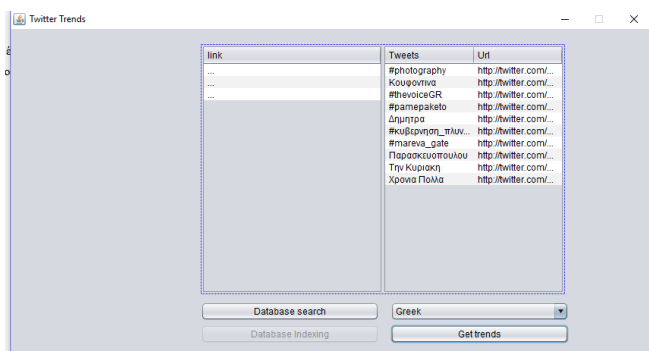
Twitter Trends

| link |
|---|
| ... |
| ... |
| ... |

| Tweets | Url |
|---|---|
| #photography | http://twitter.com/... |
| Κουφοντινα | http://twitter.com/... |
| #thevoiceGR | http://twitter.com/... |
| #pamepaketo | http://twitter.com/... |
| Δημητρα | http://twitter.com/... |
| #κυβερνηση_πλυν... | http://twitter.com/... |
| #mareva_gate | http://twitter.com/... |
| Παρασκευοπουλου | http://twitter.com/... |
| Την Κυριακη | http://twitter.com/... |
| Χρονια Πολλα | http://twitter.com/... |

Database search

Greek

Database Indexing

Get trends